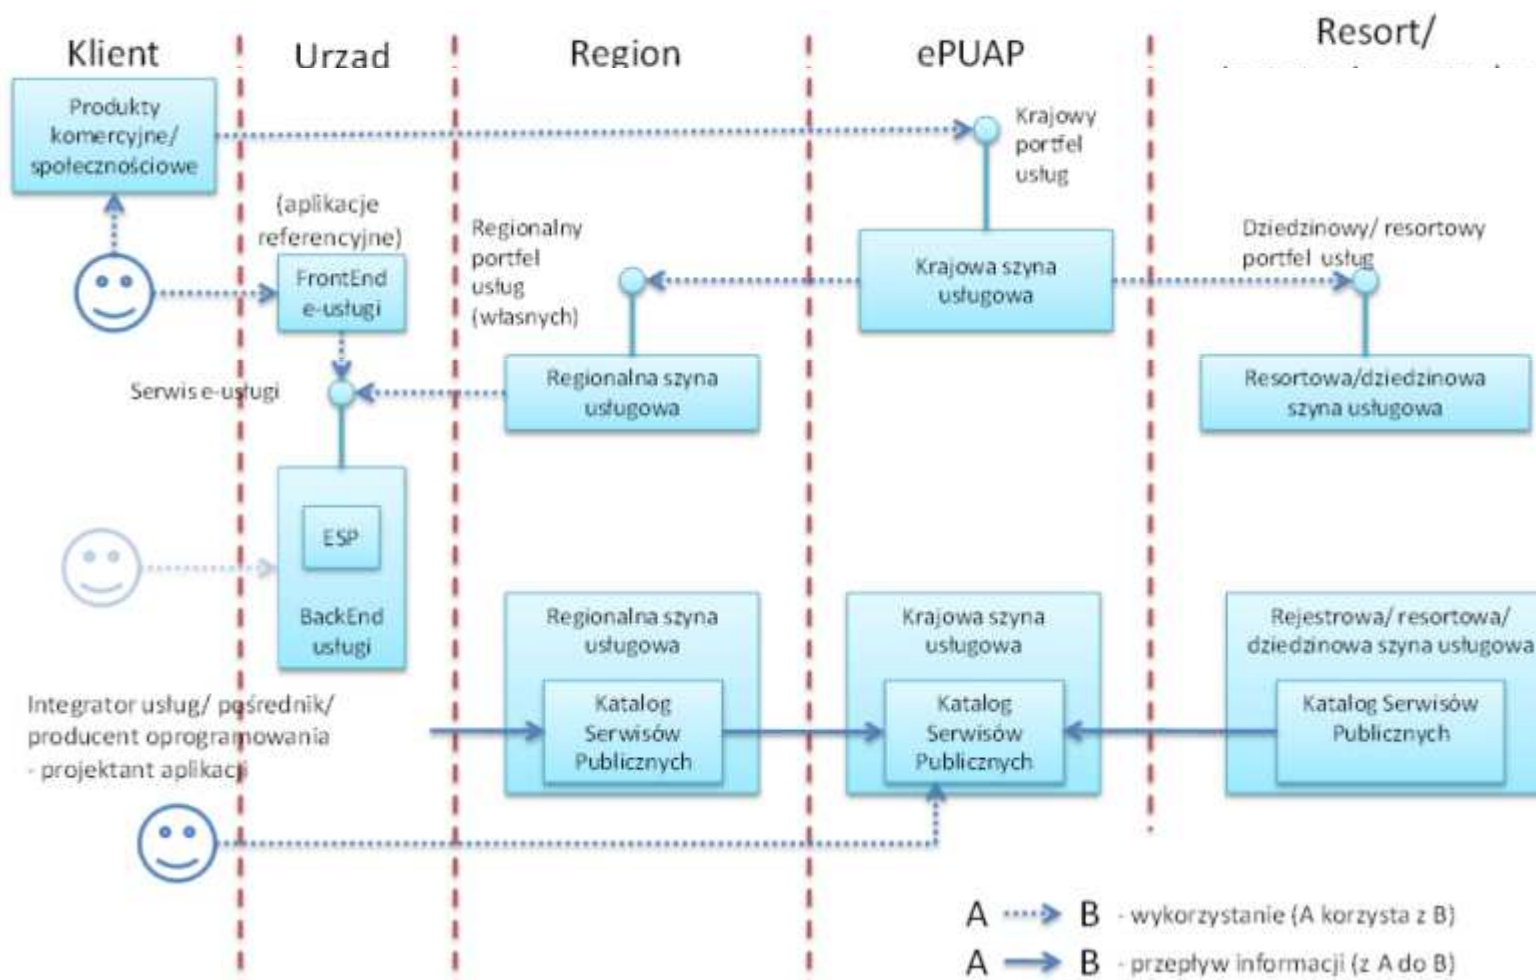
Klient

Urzad

Region

ePUAP

Resort/

Produkty komercyjne/ społecznościowe

Krajowy portfel usług

(aplikacje referencyjne)

Regionalny portfel usług (własnych)

Dziedzinowy/ resortowy portfel usług

FrontEnd e-usługi

Krajowa szyna usługowa

Serwis e-usługi

Regionalna szyna usługowa

Resortowa/dziedzinowa szyna usługowa

ESP

BackEnd usługi

Regionalna szyna usługowa

Katalog Serwisów Publicznych

Krajowa szyna usługowa

Katalog Serwisów Publicznych

Rejestrowa/ resortowa/ dziedzinowa szyna usługowa

Katalog Serwisów Publicznych

Integrator usług/ pośrednik/ producent oprogramowania - projektant aplikacji

A B - wykorzystanie (A korzysta z B)

A B - przepływ informacji (z A do B)